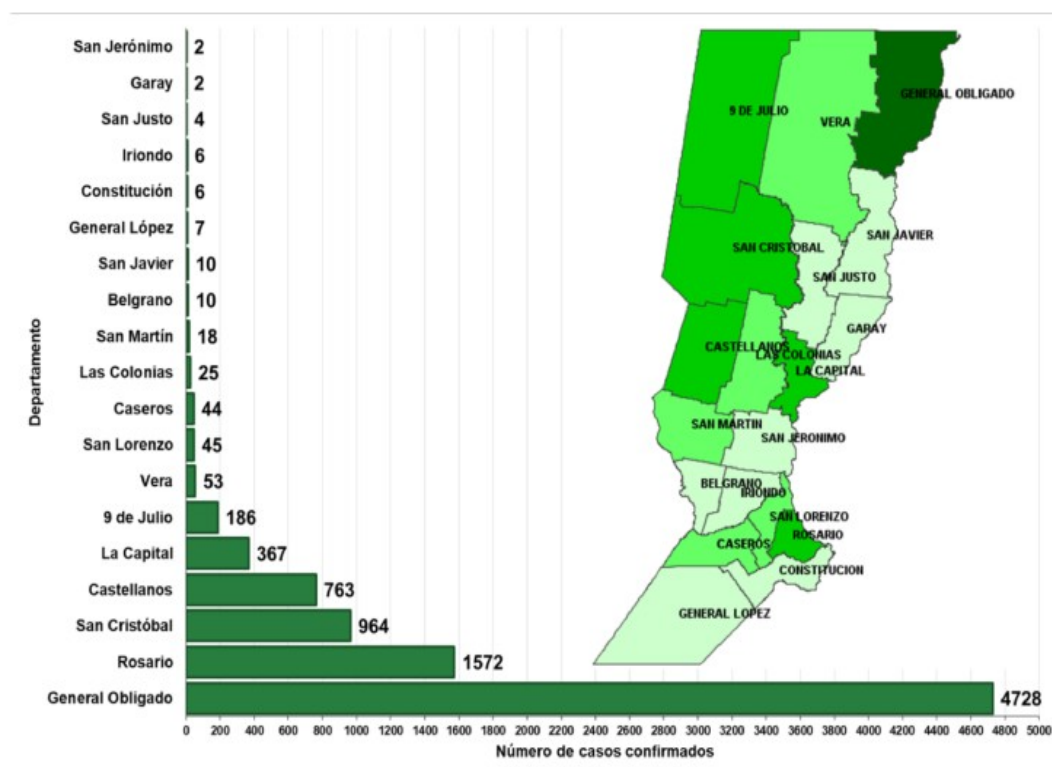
Departamento

| Departamento | Número de casos confirmados |
|---|---|
| San Jerónimo | 2 |
| Garay | 2 |
| San Justo | 4 |
| Iriondo | 6 |
| Constitución | 6 |
| General López | 7 |
| San Javier | 10 |
| Belgrano | 10 |
| San Martín | 18 |
| Las Colonias | 25 |
| Caseros | 44 |
| San Lorenzo | 45 |
| Vera | 53 |
| 9 de Julio | 186 |
| La Capital | 367 |
| Castellanos | 763 |
| San Cristóbal | 964 |
| Rosario | 1572 |
| General Obligado | 4728 |

0 200 400 600 800 1000 1200 1400 1600 1800 2000 2200 2400 2600 2800 3000 3200 3400 3600 3800 4000 4200 4400 4600 4800 5000

Número de casos confirmados

9 DE JULIO
VERA
GENERAL OBLIGADO
SAN JAVIER
SAN CRISTOBAL
SAN JUSTO
GARAY
CASTELLANOS
LAS COLONIAS
LA CAPITAL
SAN MARTIN
SAN JERONIMO
BELGRANO
IRIONDO
SAN LORENZO
ROSARIO
CASEROS
CONSTITUCION
GENERAL LOPEZ